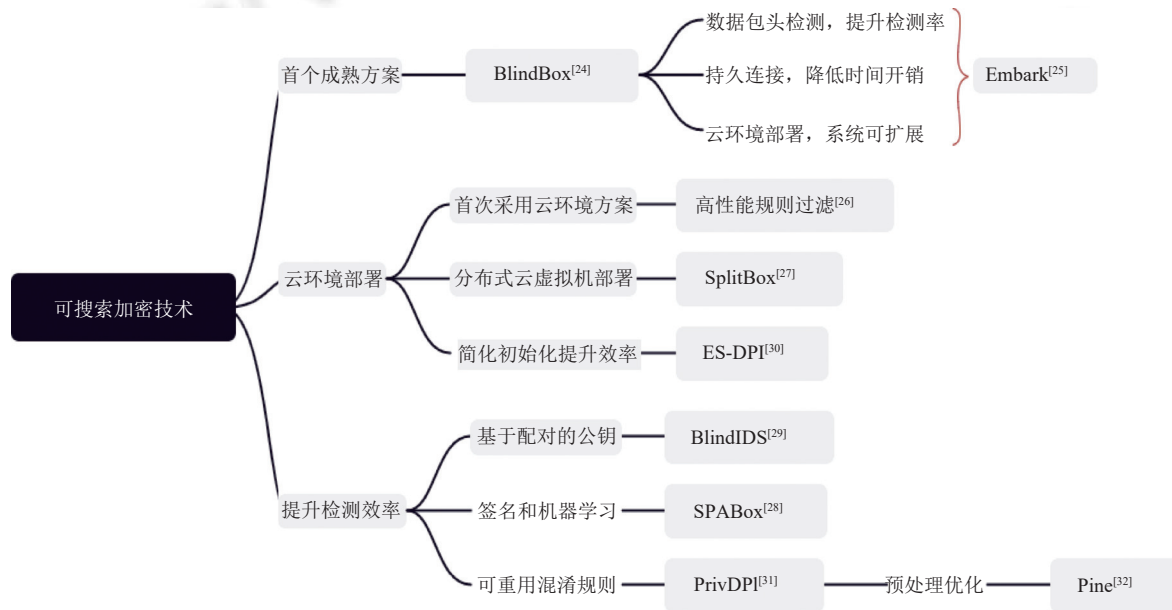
可搜索加密技术

首个成熟方案

BlindBox$^{[24]}$

数据包头检测，提升检测率

持久连接，降低时间开销

云环境部署，系统可扩展

Embark$^{[25]}$

云环境部署

首次采用云环境方案

高性能规则过滤$^{[26]}$

分布式云虚拟机部署

SplitBox$^{[27]}$

简化初始化提升效率

ES-DPI$^{[30]}$

提升检测效率

基于配对的公钥

BlindIDS$^{[29]}$

签名和机器学习

SPABox$^{[28]}$

可重用混淆规则

PrivDPI$^{[31]}$

预处理优化

Pine$^{[32]}$